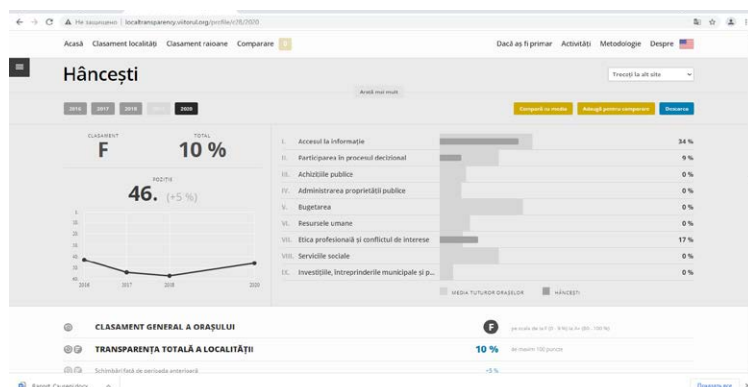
Ne securizat | localtransparency.viitorul.org/profile/c/28/2020

Acasă Clasament localități Clasament raioane Comparare

Dacă aș fi primar Activități Metodologie Despre

Hâncești

Arată mai mult

Treceți la alt site

2016 2017 2018 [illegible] 2020

Compară cu media Adaugă pentru comparare Descarcă

CLASAMENT
F

TOTAL
10 %

POZIȚIE
46. (+5 %)

2016 2017 2018 2020

I. Accesul la informație 34 %
II. Participarea în procesul decizional 9 %
III. Achizițiile publice 0 %
IV. Administrarea proprietății publice 0 %
V. Bugetarea 0 %
VI. Resursele umane 0 %
VII. Etica profesională și conflictul de interese 17 %
VIII. Serviciile sociale 0 %
IX. Investițiile, întreprinderile municipale și p... 0 %

MEDIA TUTUROR ORAȘELOR HÂNCEȘTI

CLASAMENT GENERAL A ORAȘULUI
F
pe scala de la F (0 - 9 %) la A+ (90 - 100 %)

TRANSPARENȚA TOTALĂ A LOCALITĂȚII
10 %
de maxim 100 puncte

Schimbări față de perioada anterioară
+5 %

Raport Ceuenita.docx

Descarcă tot